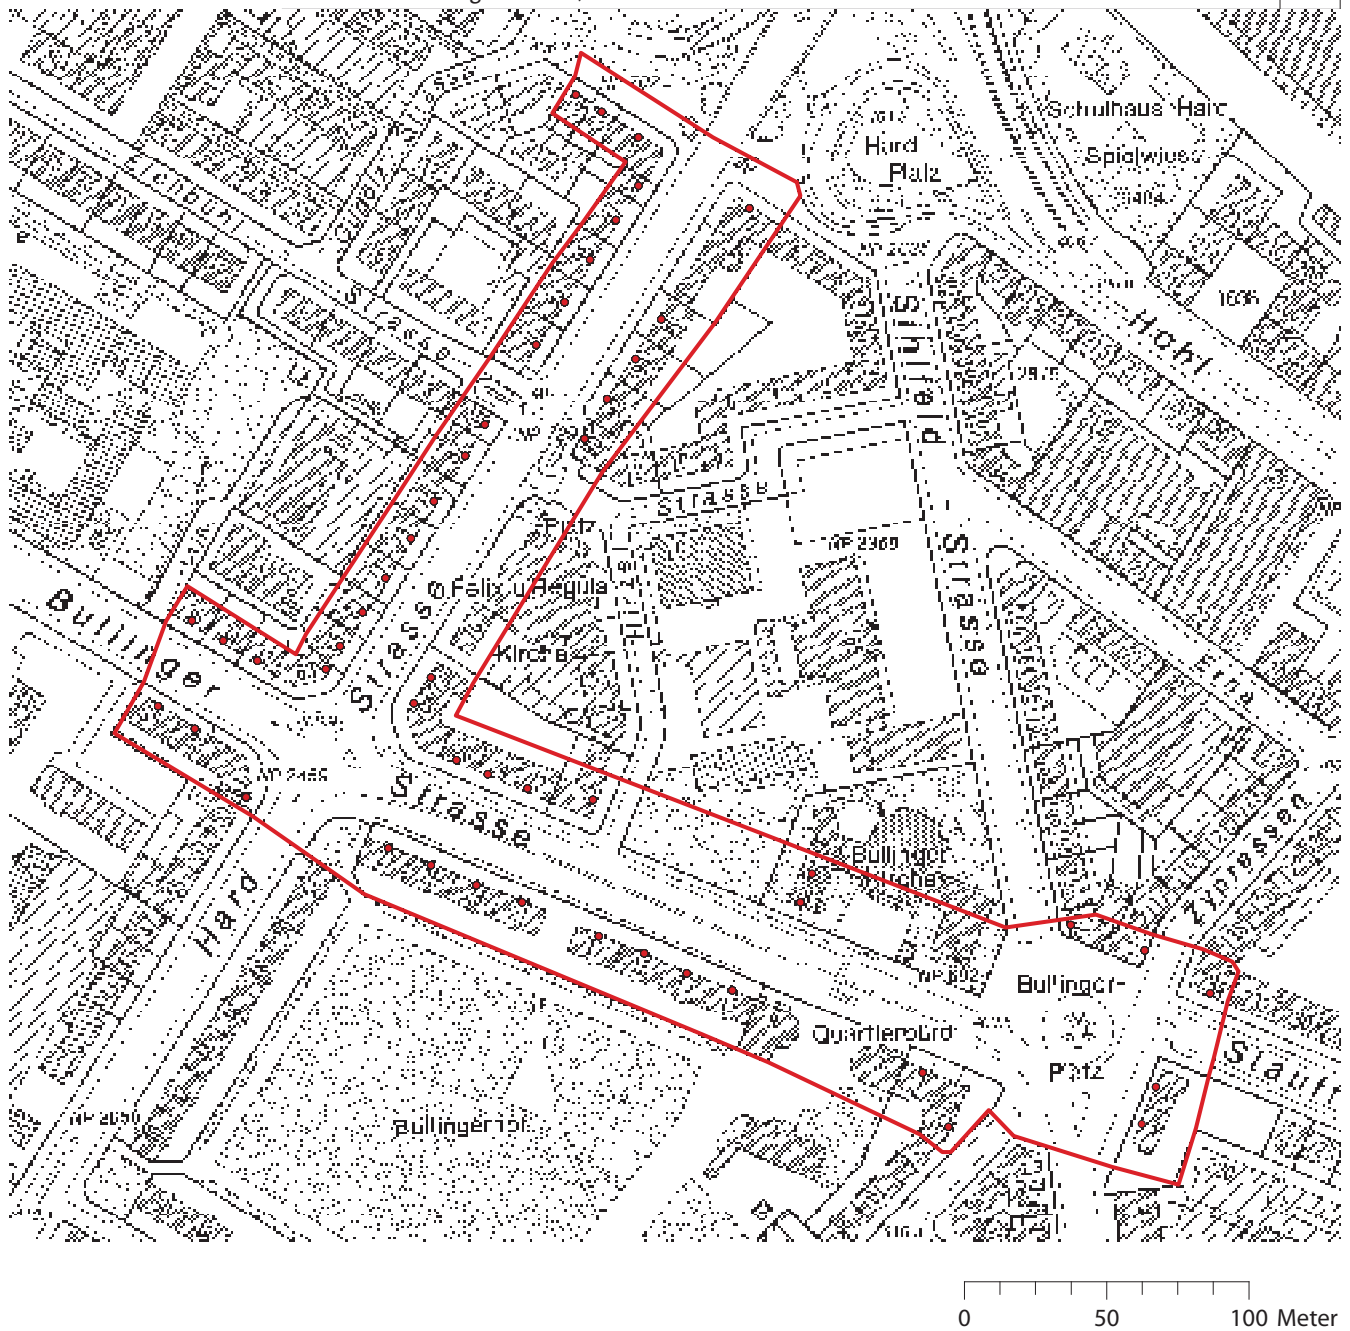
Schulhaus Hard
Spielwiese
Hard
Platz
Hohl
Bullinger
Strasse
Strasse
Strasse
Felix u.Regula
Kirche
Platz
Strasse
Strasse
Bullinger-
Kirche
Bullinger-
Platz
Quartierhof
Bullingerhof
Hard
Zypressen
Stauff
NP 2969
NP 2455
NP 2050
1636
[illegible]